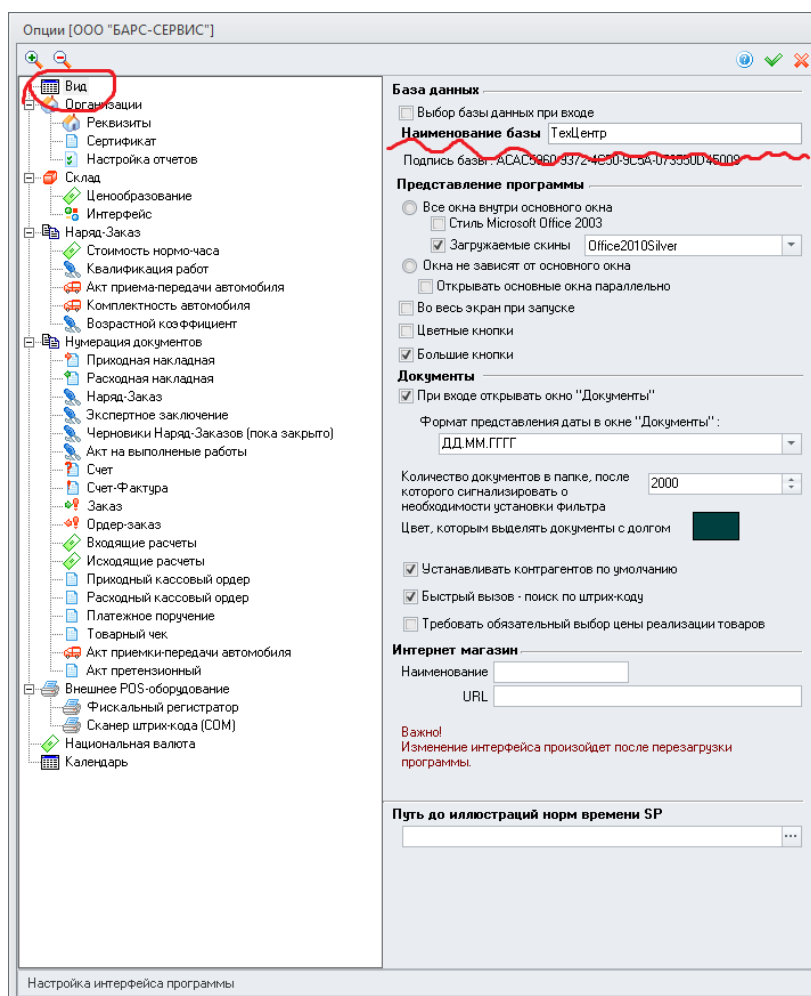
Опции [ООО "БАРС-СЕРВИС"]

Вид
Организации
Реквизиты
Сертификат
Настройка отчетов
Склад
Ценообразование
Интерфейс
Наряд-Заказ
Стоимость нормо-часа
Квалификация работ
Акт приема-передачи автомобиля
Комплектность автомобиля
Возрастной коэффициент
Нумерация документов
Приходная накладная
Расходная накладная
Наряд-Заказ
Экспертное заключение
Черновики Наряд-Заказов (пока закрыто)
Акт на выполненые работы
Счет
Счет-Фактура
Заказ
Ордер-заказ
Входящие расчеты
Исходящие расчеты
Приходный кассовый ордер
Расходный кассовый ордер
Платежное поручение
Товарный чек
Акт приемки-передачи автомобиля
Акт претензионный
Внешнее POS-оборудование
Фискальный регистратор
Сканер штрих-кода (COM)
Национальная валюта
Календарь

База данных
Выбор базы данных при входе
Наименование базы ТехЦентр
Подпись базы: ACAC5960-9372-4E50-9C5A-073550D45009

Представление программы
Все окна внутри основного окна
Стиль Microsoft Office 2003
Загружаемые скины Office2010Silver
Окна не зависят от основного окна
Открывать основные окна параллельно
Во весь экран при запуске
Цветные кнопки
Большие кнопки

Документы
При входе открывать окно "Документы"
Формат представления даты в окне "Документы" :
ДД.ММ.ГГГГ
Количество документов в папке, после которого сигнализировать о необходимости установки фильтра 2000
Цвет, которым выделять документы с долгом
Устанавливать контрагентов по умолчанию
Быстрый вызов - поиск по штрих-коду
Требовать обязательный выбор цены реализации товаров

Интернет магазин
Наименование
URL

Важно!
Изменение интерфейса произойдет после перезагрузки программы.

Путь до иллюстраций норм времени SP
...

Настройка интерфейса программы